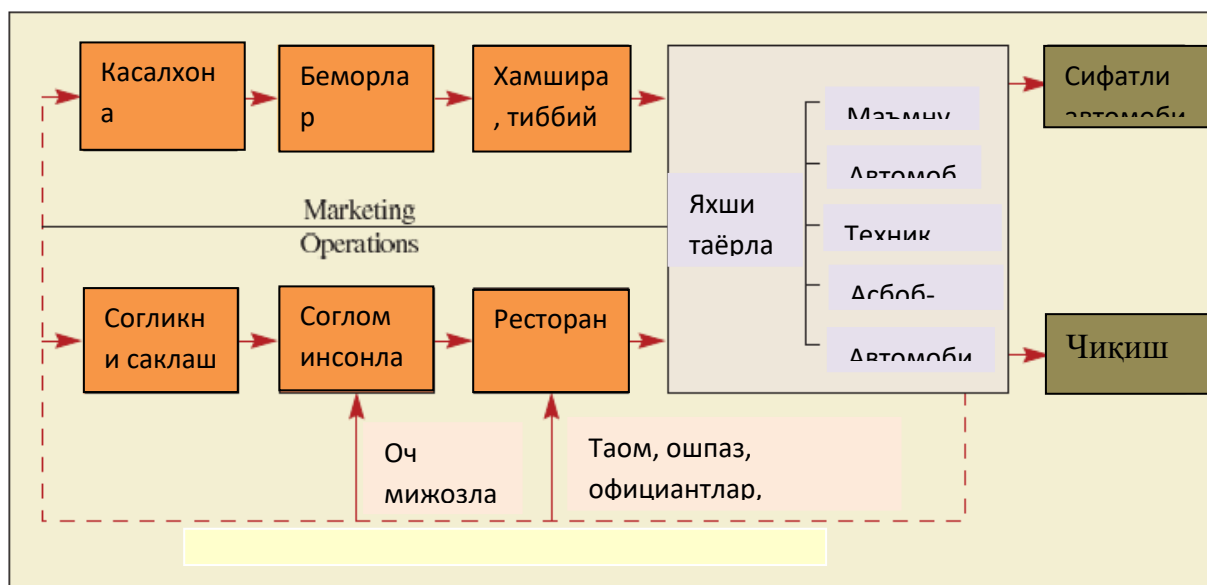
Касалхона

Беморлар

Хамшира, тиббий

Сифатли автомоби

Маъмну

Автомоб

Marketing

Operations

Яхши таёрла

Техник

Асбоб-

Автомоби

Согликни саклаш

Соглом инсонла

Ресторан

Чиқиш

Оч мижозла

Таом, ошпаз, официантлар,